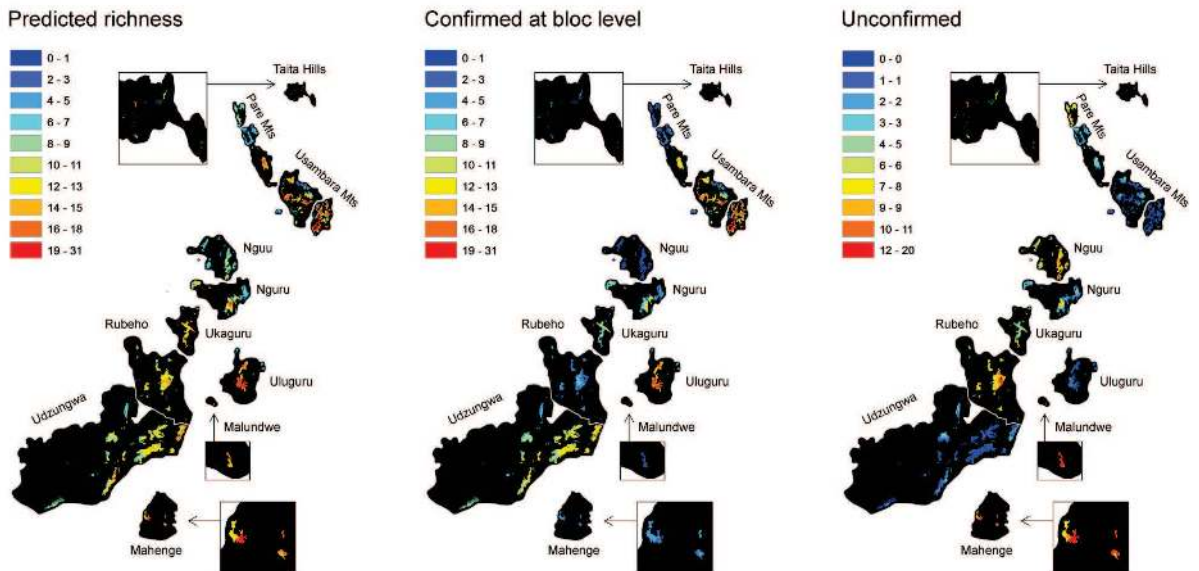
Predicted richness

0 - 1
2 - 3
4 - 5
6 - 7
8 - 9
10 - 11
12 - 13
14 - 15
16 - 18
19 - 31

Taita Hills
Pare Mts
Usambara Mts
Nguu
Nguru
Rubeho
Ukaguru
Uluguru
Udzungwa
Malundwe
Mahenge

Confirmed at bloc level

0 - 1
2 - 3
4 - 5
6 - 7
8 - 9
10 - 11
12 - 13
14 - 15
16 - 18
19 - 31

Taita Hills
Pare Mts
Usambara Mts
Nguu
Nguru
Rubeho
Ukaguru
Uluguru
Udzungwa
Malundwe
Mahenge

Unconfirmed

0 - 0
1 - 1
2 - 2
3 - 3
4 - 5
6 - 6
7 - 8
9 - 9
10 - 11
12 - 20

Taita Hills
Pare Mts
Usambara Mts
Nguu
Nguru
Rubeho
Ukaguru
Uluguru
Udzungwa
Malundwe
Mahenge